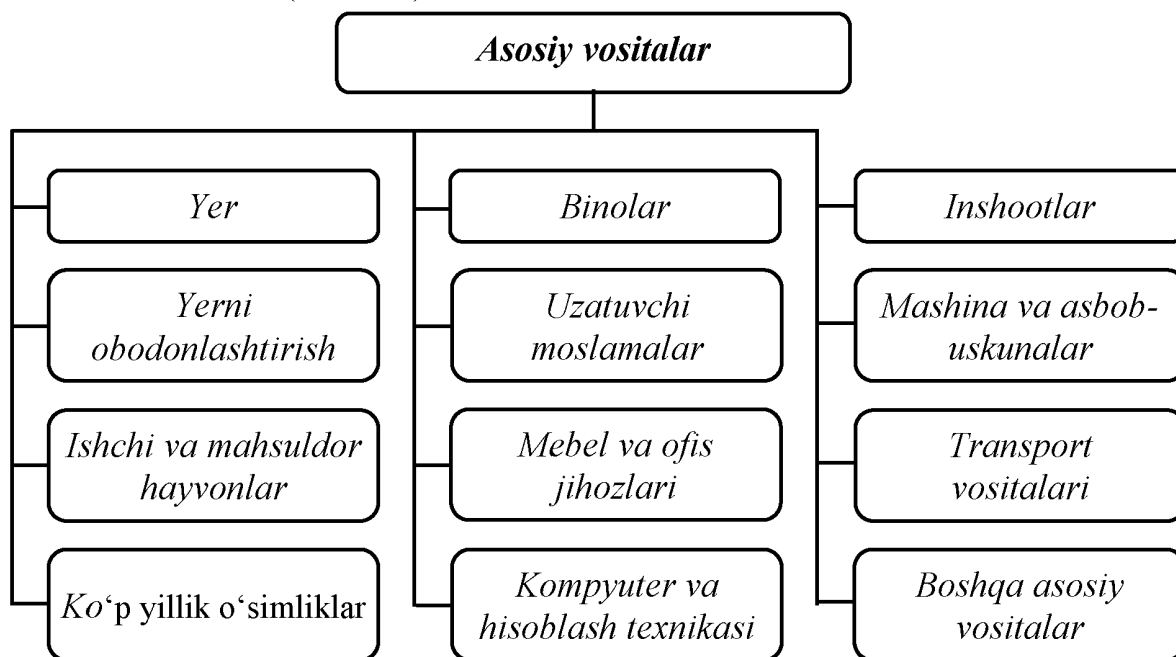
Asosiy vositalar

Yer

Yerni obodonlashtirish

Ishchi va mahsuldor hayvonlar

Ko‘p yillik o‘simliklar

Binolar

Uzatuvchi moslamalar

Mebel va ofis jihozlari

Kompyuter va hisoblash texnikasi

Inshootlar

Mashina va asbob-uskunalar

Transport vositalari

Boshqa asosiy vositalar